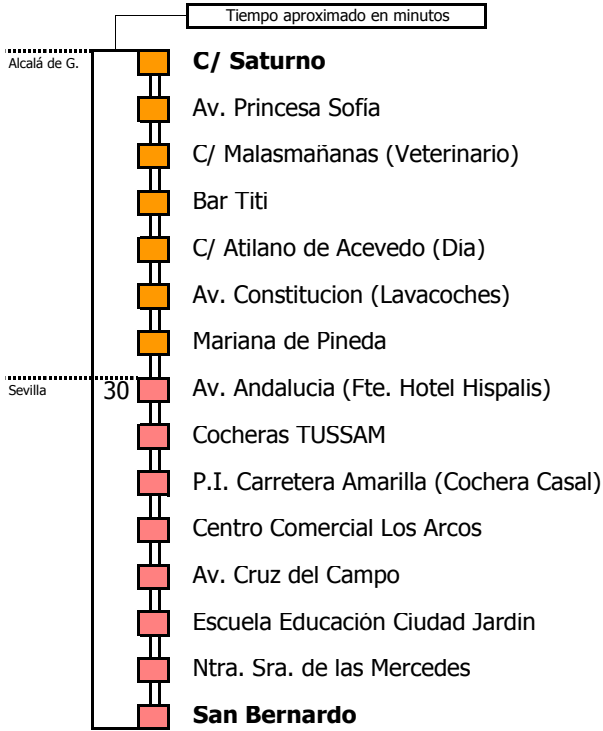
Tiempo aproximado en minutos

Alcalá de G.

C/ Saturno

Av. Princesa Sofía

C/ Malasmañanas (Veterinario)

Bar Titi

C/ Atilano de Acevedo (Dia)

Av. Constitucion (Lavacoches)

Mariana de Pineda

Sevilla

30

Av. Andalucia (Fte. Hotel Hispalis)

Cocheras TUSSAM

P.I. Carretera Amarilla (Cochera Casal)

Centro Comercial Los Arcos

Av. Cruz del Campo

Escuela Educación Ciudad Jardin

Ntra. Sra. de las Mercedes

San Bernardo